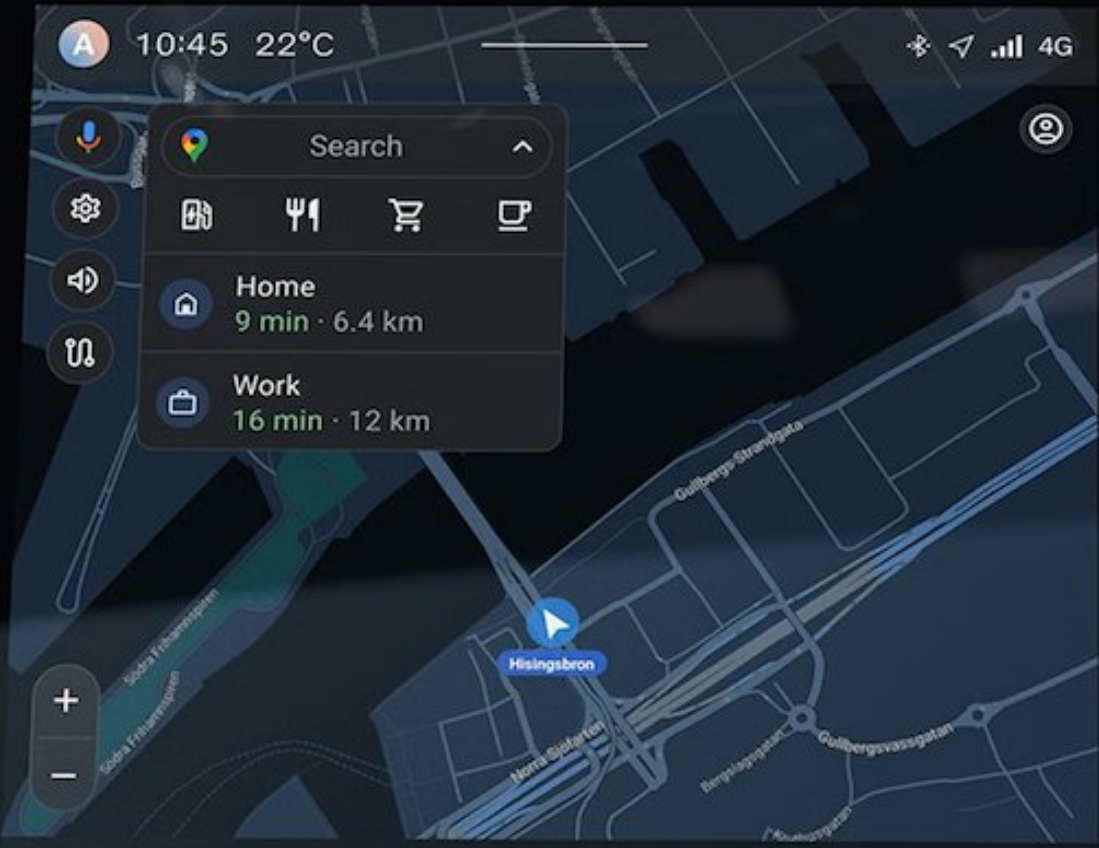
A 10:45 22°C 4G

Search

Home
9 min · 6.4 km

Work
16 min · 12 km

Gullbergs Strandgata

Hisingsbron

Södra Frihamnspiren

Södra Frihamnspiren

Norra Sjöfarten

Bergslagsgatan

Gullbergsvassgatan

+
−